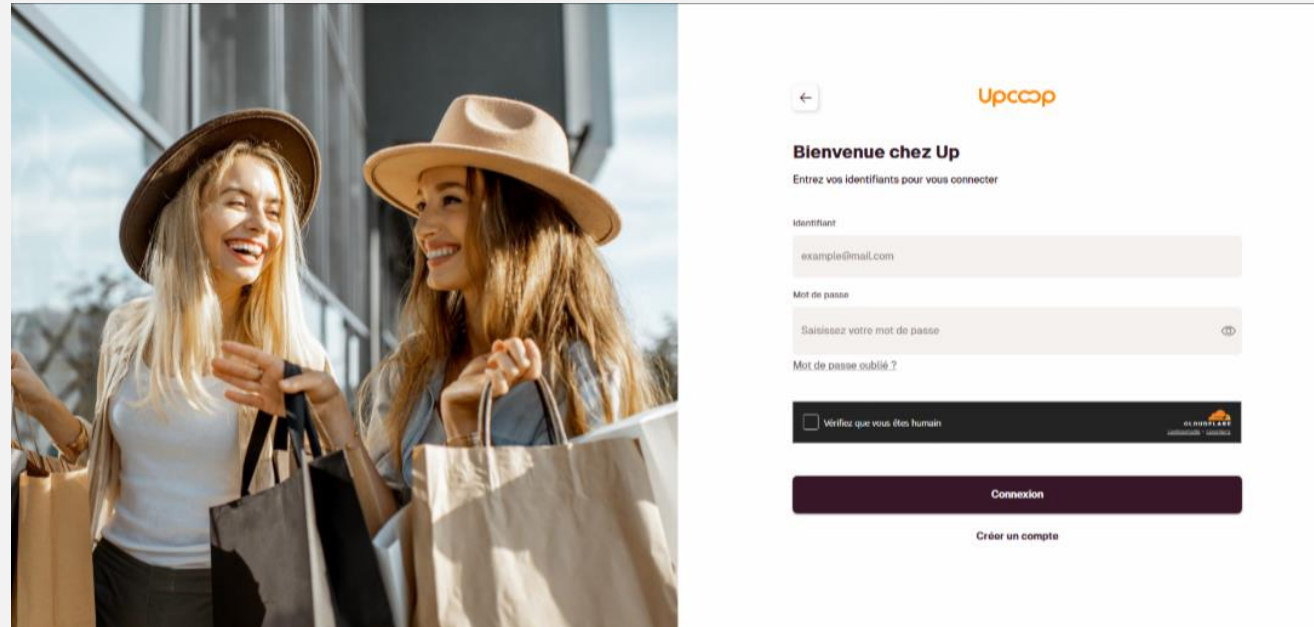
Upcoop

Bienvenue chez Up

Entrez vos identifiants pour vous connecter

Identifiant

example@mail.com

Mot de passe

Saisissez votre mot de passe

Mot de passe oublié ?

Vérifiez que vous êtes humain

CLOUDFLARE
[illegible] · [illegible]

Connexion

Créer un compte